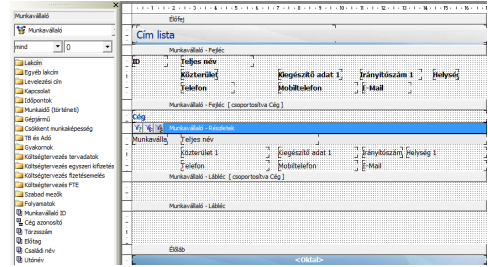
Munkavállaló
Munkavállaló
mind
0
Lakcím
Egyéb lakcím
Levelezési cím
Kapcsolat
Időpontok
Munkaidő (történeti)
Gépjármű
Csökkent munkaképesség
TB és Adó
Gyakornok
Költségtervezés tervadatok
Költségtervezés egyszeri kifizetés
Költségtervezés fizetésemelés
Költségtervezés FTE
Szabad mezők
Folyamatok
Munkavállaló ID
Cég azonosító
Törzsszám
Előtag
Család név
Utónév

Előfej
Cím lista
Munkavállaló - Fejléc
ID
Teljes név
Közterület
Kiegészítő adat 1
Irányítószám 1
Helység
Telefon
Mobiltelefon
E-Mail
Munkavállaló - Fejléc [ csoportosítva Cég ]
Cég
Munkavállaló - Részletek
Munkaválla
Teljes név
Közterület 1
Kiegészítő adat 1
Irányítószám
Helység 1
Telefon
Mobiltelefon
E-Mail
Munkavállaló - Lábléc [ csoportosítva Cég ]
Munkavállaló - Lábléc
Előláb
<Oldal>